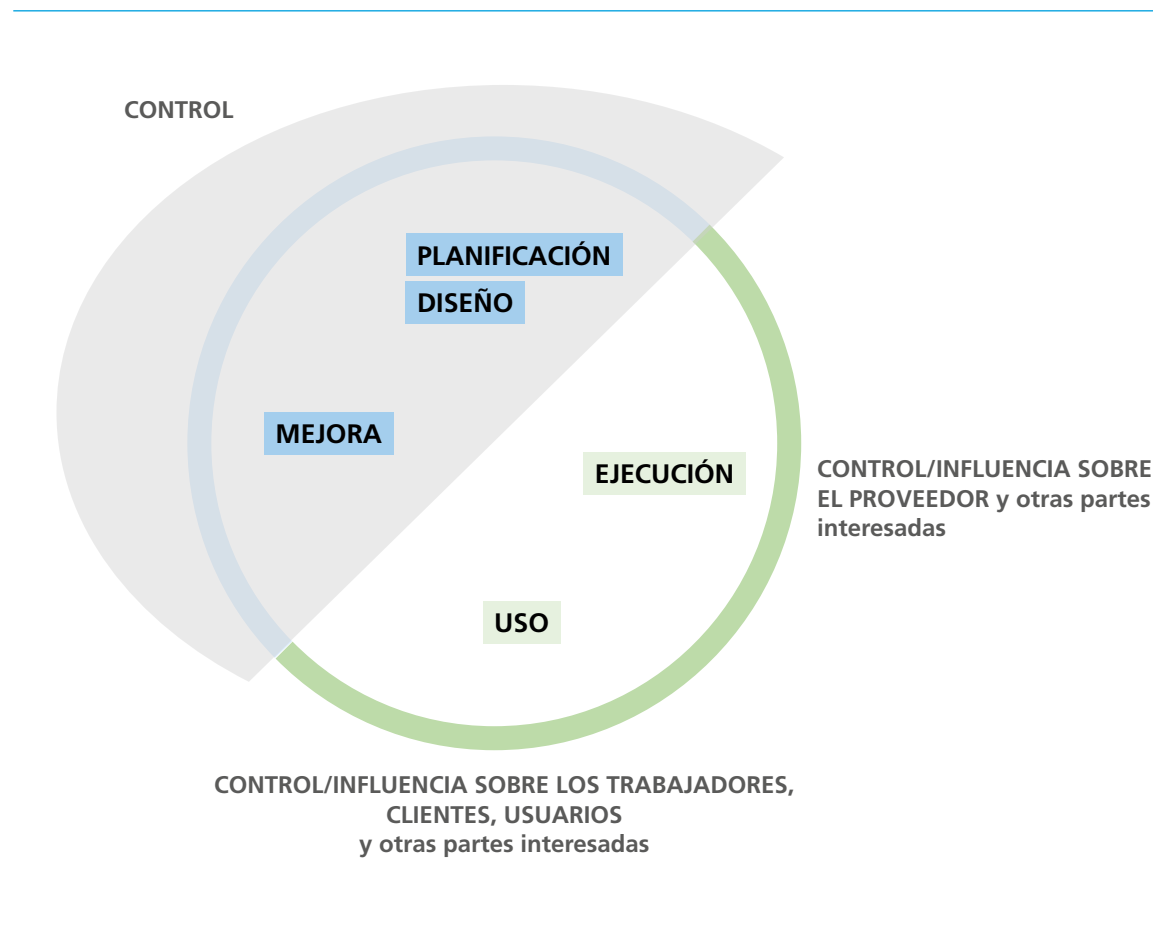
CONTROL

PLANIFICACIÓN

DISEÑO

MEJORA

EJECUCIÓN

CONTROL/INFLUENCIA SOBRE EL PROVEEDOR y otras partes interesadas

USO

CONTROL/INFLUENCIA SOBRE LOS TRABAJADORES, CLIENTES, USUARIOS y otras partes interesadas